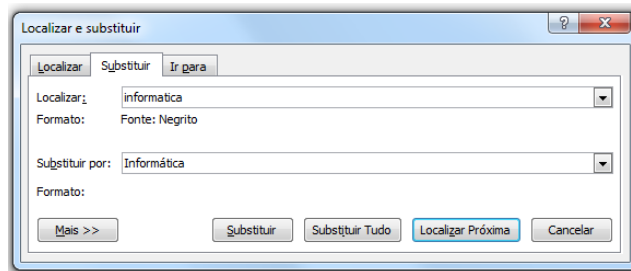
Localizar e substituir

?

Localizar | Substituir | Ir para

Localizar: informatica

Formato: Fonte: Negrito

Substituir por: Informática

Formato:

Mais >>

Substituir

Substituir Tudo

Localizar Próxima

Cancelar